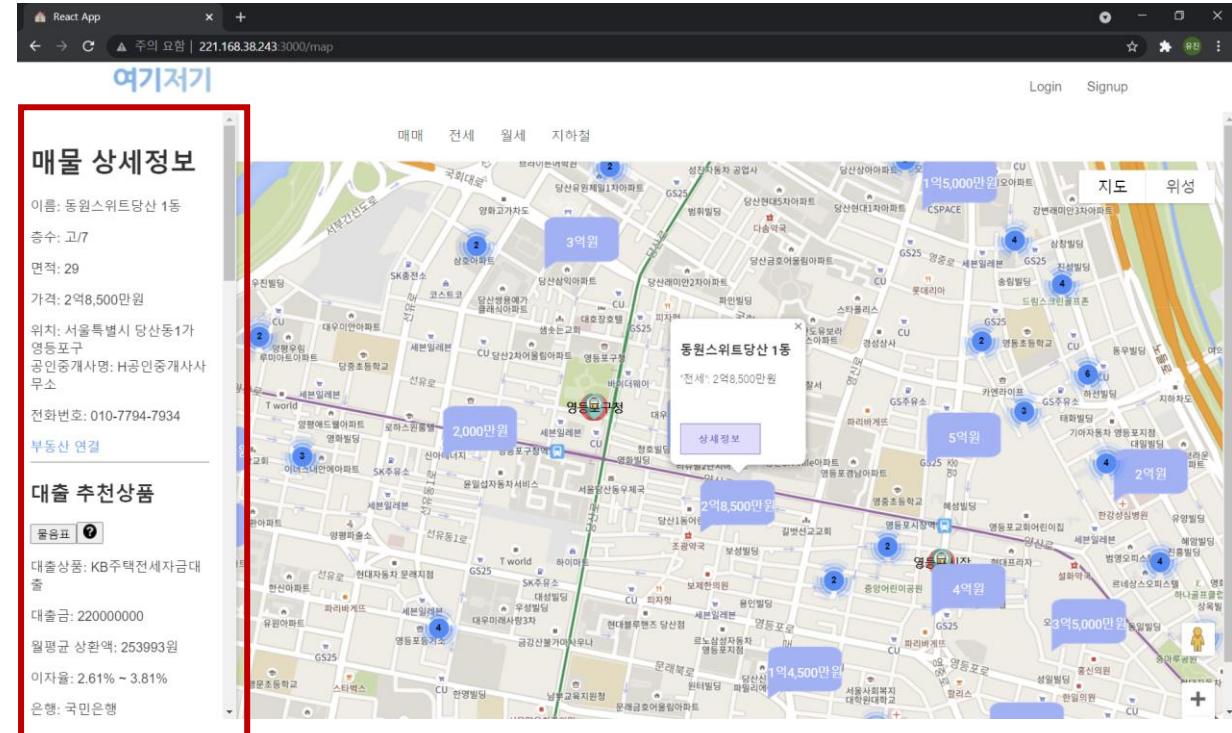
React App
주의 요함 | 221.168.38.243:3000/map

여기저기

Login Signup

매매 전세 월세 지하철

매물 상세정보

이름: 동원스위트당산 1동

층수: 고/7

면적: 29

가격: 2억8,500만원

위치: 서울특별시 당산동1가 영등포구
공인중개사명: H공인중개사사무소

전화번호: 010-7794-7934

부동산 연결

대출 추천상품

물음표 ?

대출상품: KB주택전세자금대출

대출금: 220000000

월평균 상환액: 253993원

이자율: 2.61% ~ 3.81%

은행: 국민은행

지도 위성

동원스위트당산 1동
"전세": 2억8,500만원
상세정보

3억원
2,000만원
2억8,500만원
1억5,000만원
5억원
2억원
4억원
3억5,000만원
1억4,500만원

영등포구청
영등포시장역